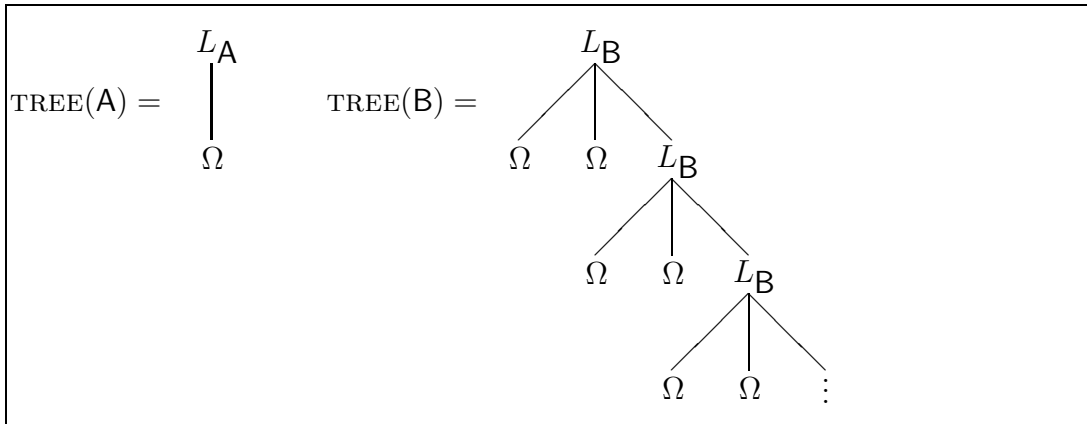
$\textsc{tree}(\mathsf{A}) =$ $L_{\mathsf{A}}$ $\Omega$

$\textsc{tree}(\mathsf{B}) =$ $L_{\mathsf{B}}$

$\Omega$ $\Omega$ $L_{\mathsf{B}}$

$\Omega$ $\Omega$ $L_{\mathsf{B}}$

$\Omega$ $\Omega$ $\vdots$